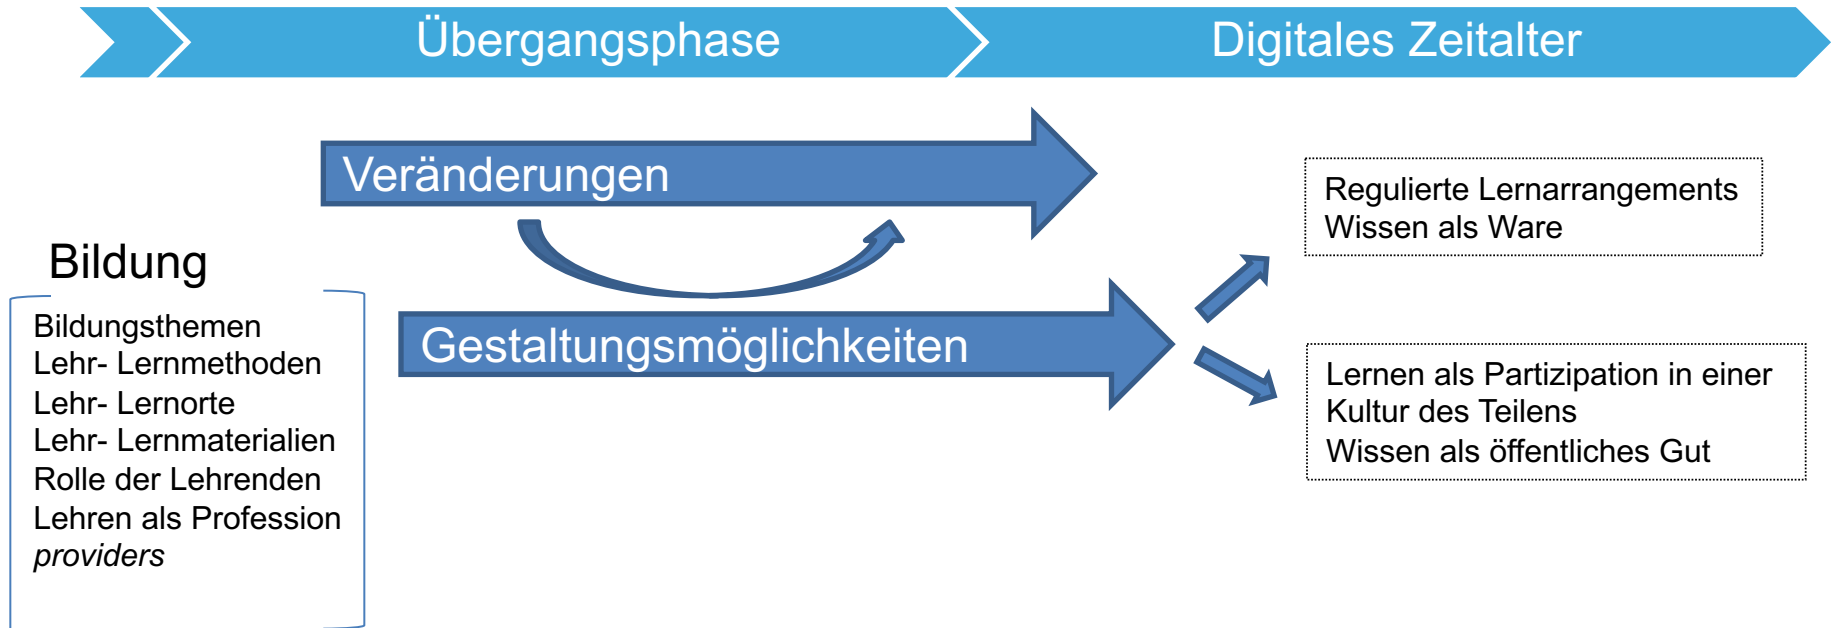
Übergangsphase

Digitales Zeitalter

Veränderungen

Bildung

Bildungsthemen
Lehr- Lernmethoden
Lehr- Lernorte
Lehr- Lernmaterialien
Rolle der Lehrenden
Lehren als Profession
*providers*

Gestaltungsmöglichkeiten

Regulierte Lernarrangements
Wissen als Ware

Lernen als Partizipation in einer Kultur des Teilens
Wissen als öffentliches Gut